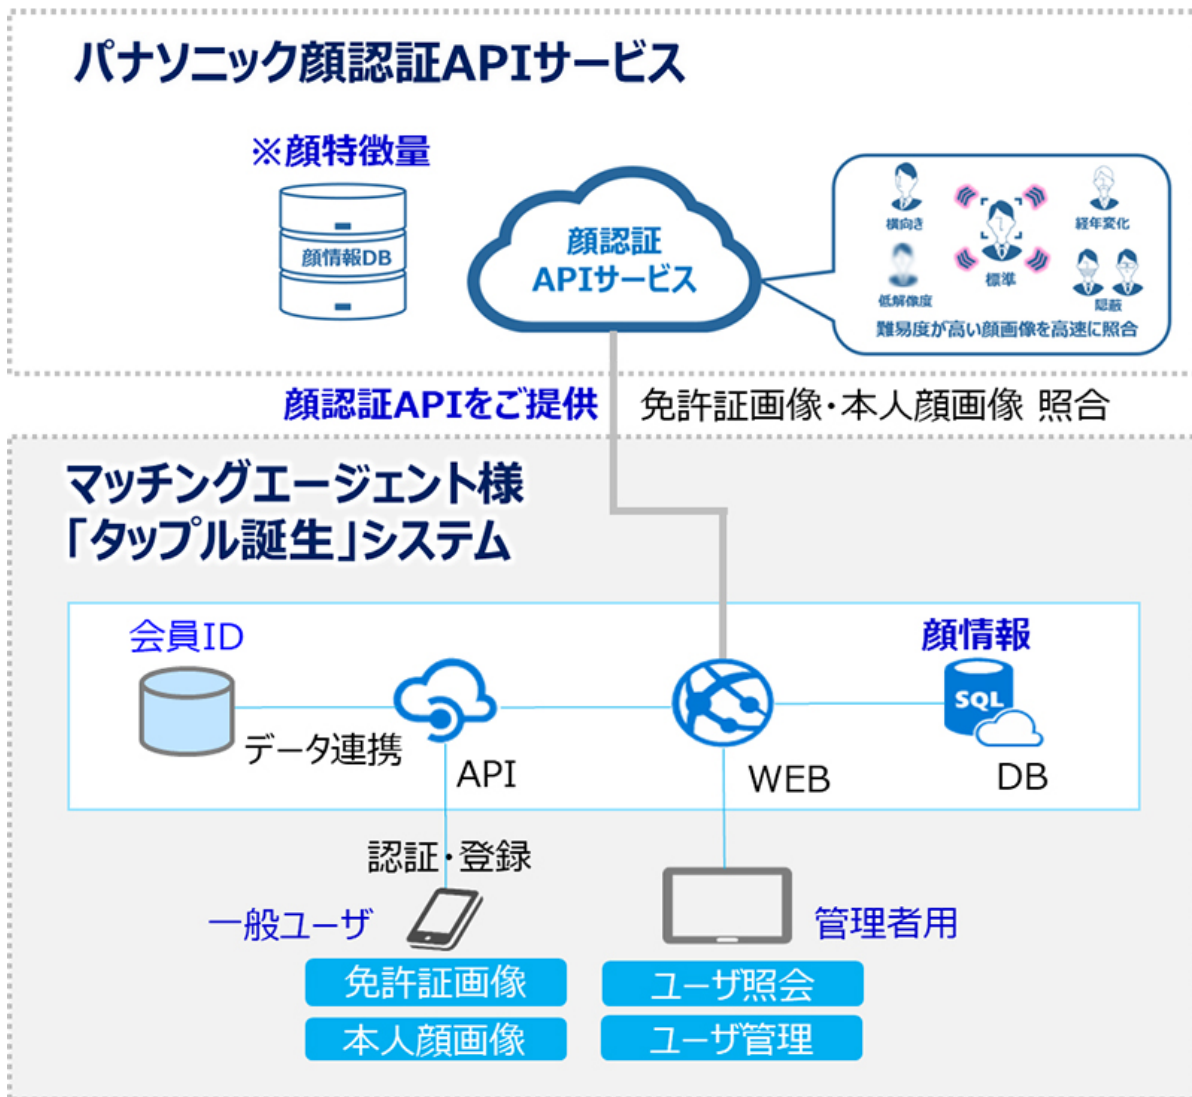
パナソニック顔認証APIサービス

※顔特徴量

顔情報DB

顔認証
APIサービス

横向き
経年変化
標準
低解像度
隠蔽
難易度が高い顔画像を高速に照合

顔認証APIをご提供　免許証画像・本人顔画像 照合

マッチングエージェント様
「タップル誕生」システム

会員ID
データ連携
API
WEB
顔情報
SQL
DB

認証・登録
一般ユーザ
管理者用
免許証画像
本人顔画像
ユーザ照会
ユーザ管理